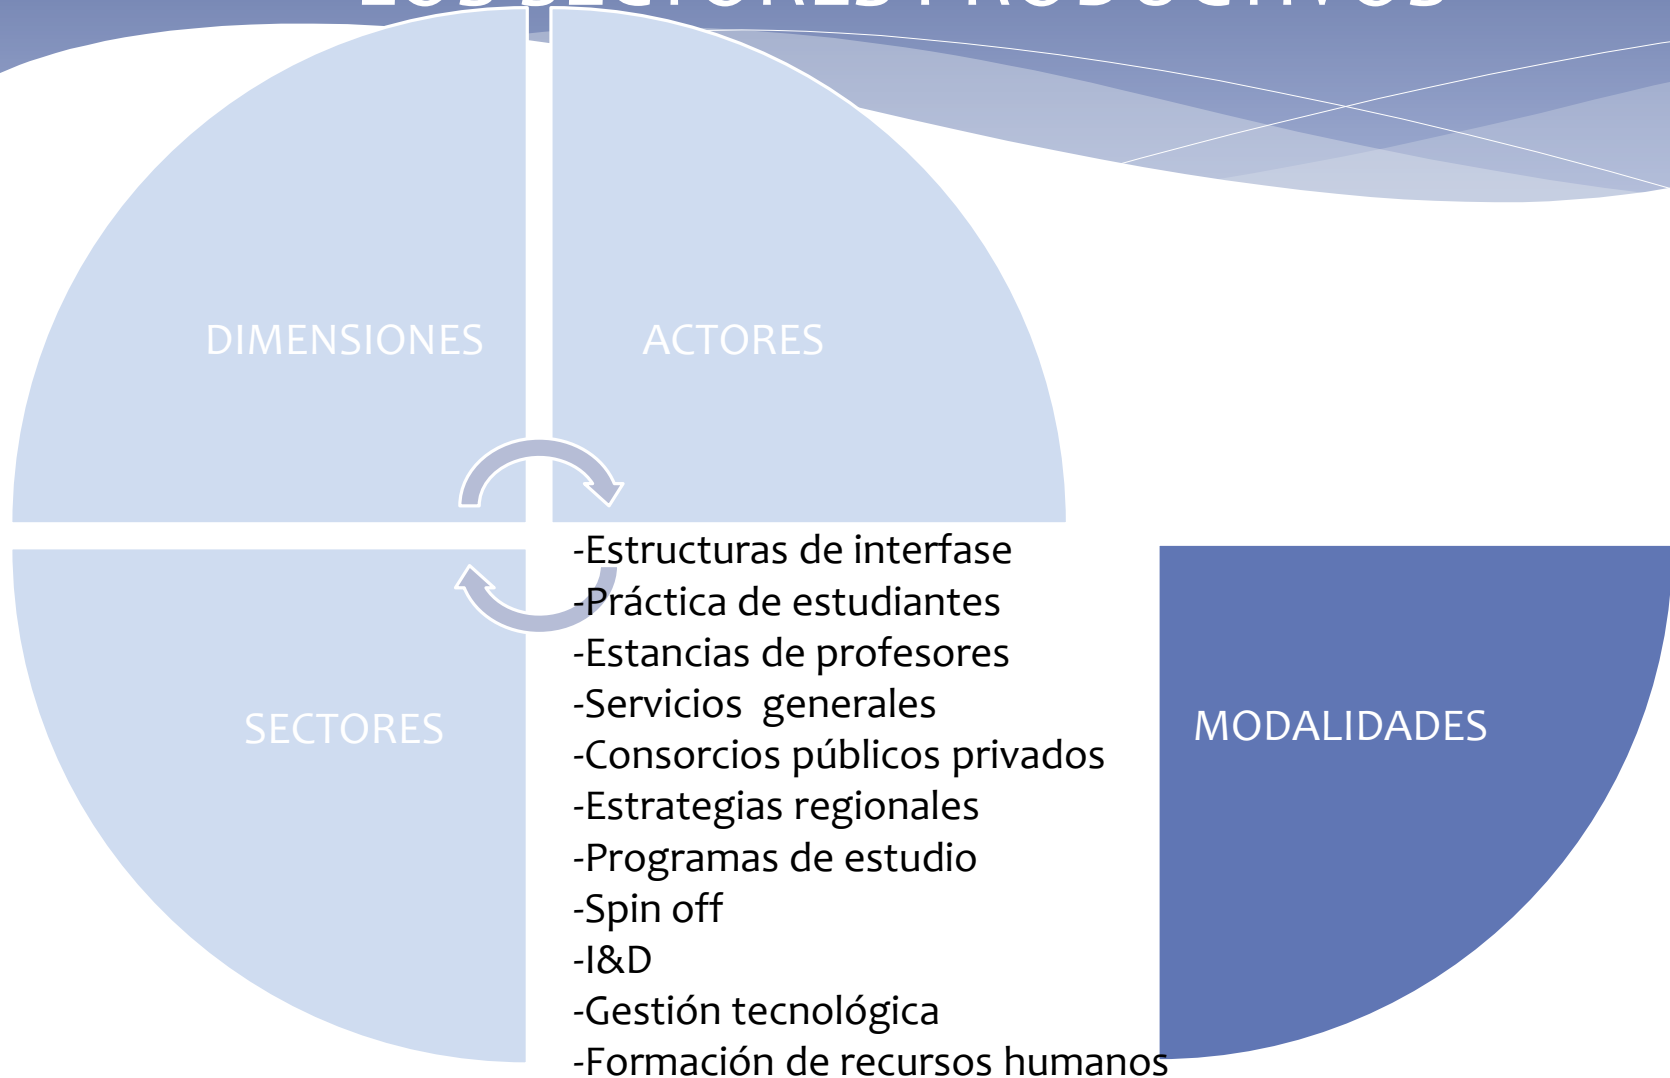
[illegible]

DIMENSIONES

ACTORES

SECTORES

MODALIDADES

-Estructuras de interfase
-Práctica de estudiantes
-Estancias de profesores
-Servicios generales
-Consorcios públicos privados
-Estrategias regionales
-Programas de estudio
-Spin off
-I&D
-Gestión tecnológica
-Formación de recursos humanos